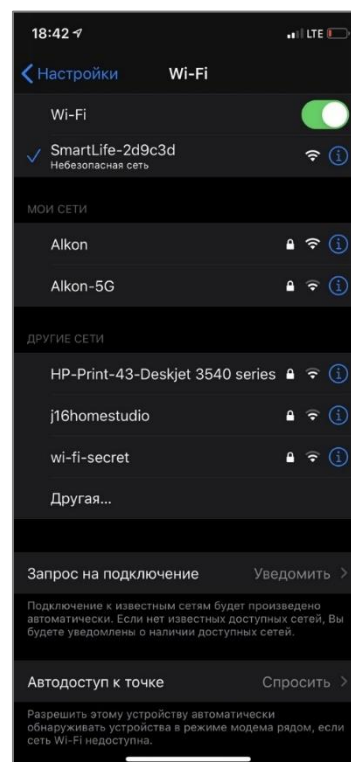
18:42

LTE

Настройки

Wi-Fi

Wi-Fi

SmartLife-2d9c3d
Небезопасная сеть

МОИ СЕТИ

Alkon

Alkon-5G

ДРУГИЕ СЕТИ

HP-Print-43-Deskjet 3540 series

j16homestudio

wi-fi-secret

Другая...

Запрос на подключение

Уведомить

Подключение к известным сетям будет произведено автоматически. Если нет известных доступных сетей, Вы будете уведомлены о наличии доступных сетей.

Автодоступ к точке

Спросить

Разрешить этому устройству автоматически обнаруживать устройства в режиме модема рядом, если сеть Wi-Fi недоступна.